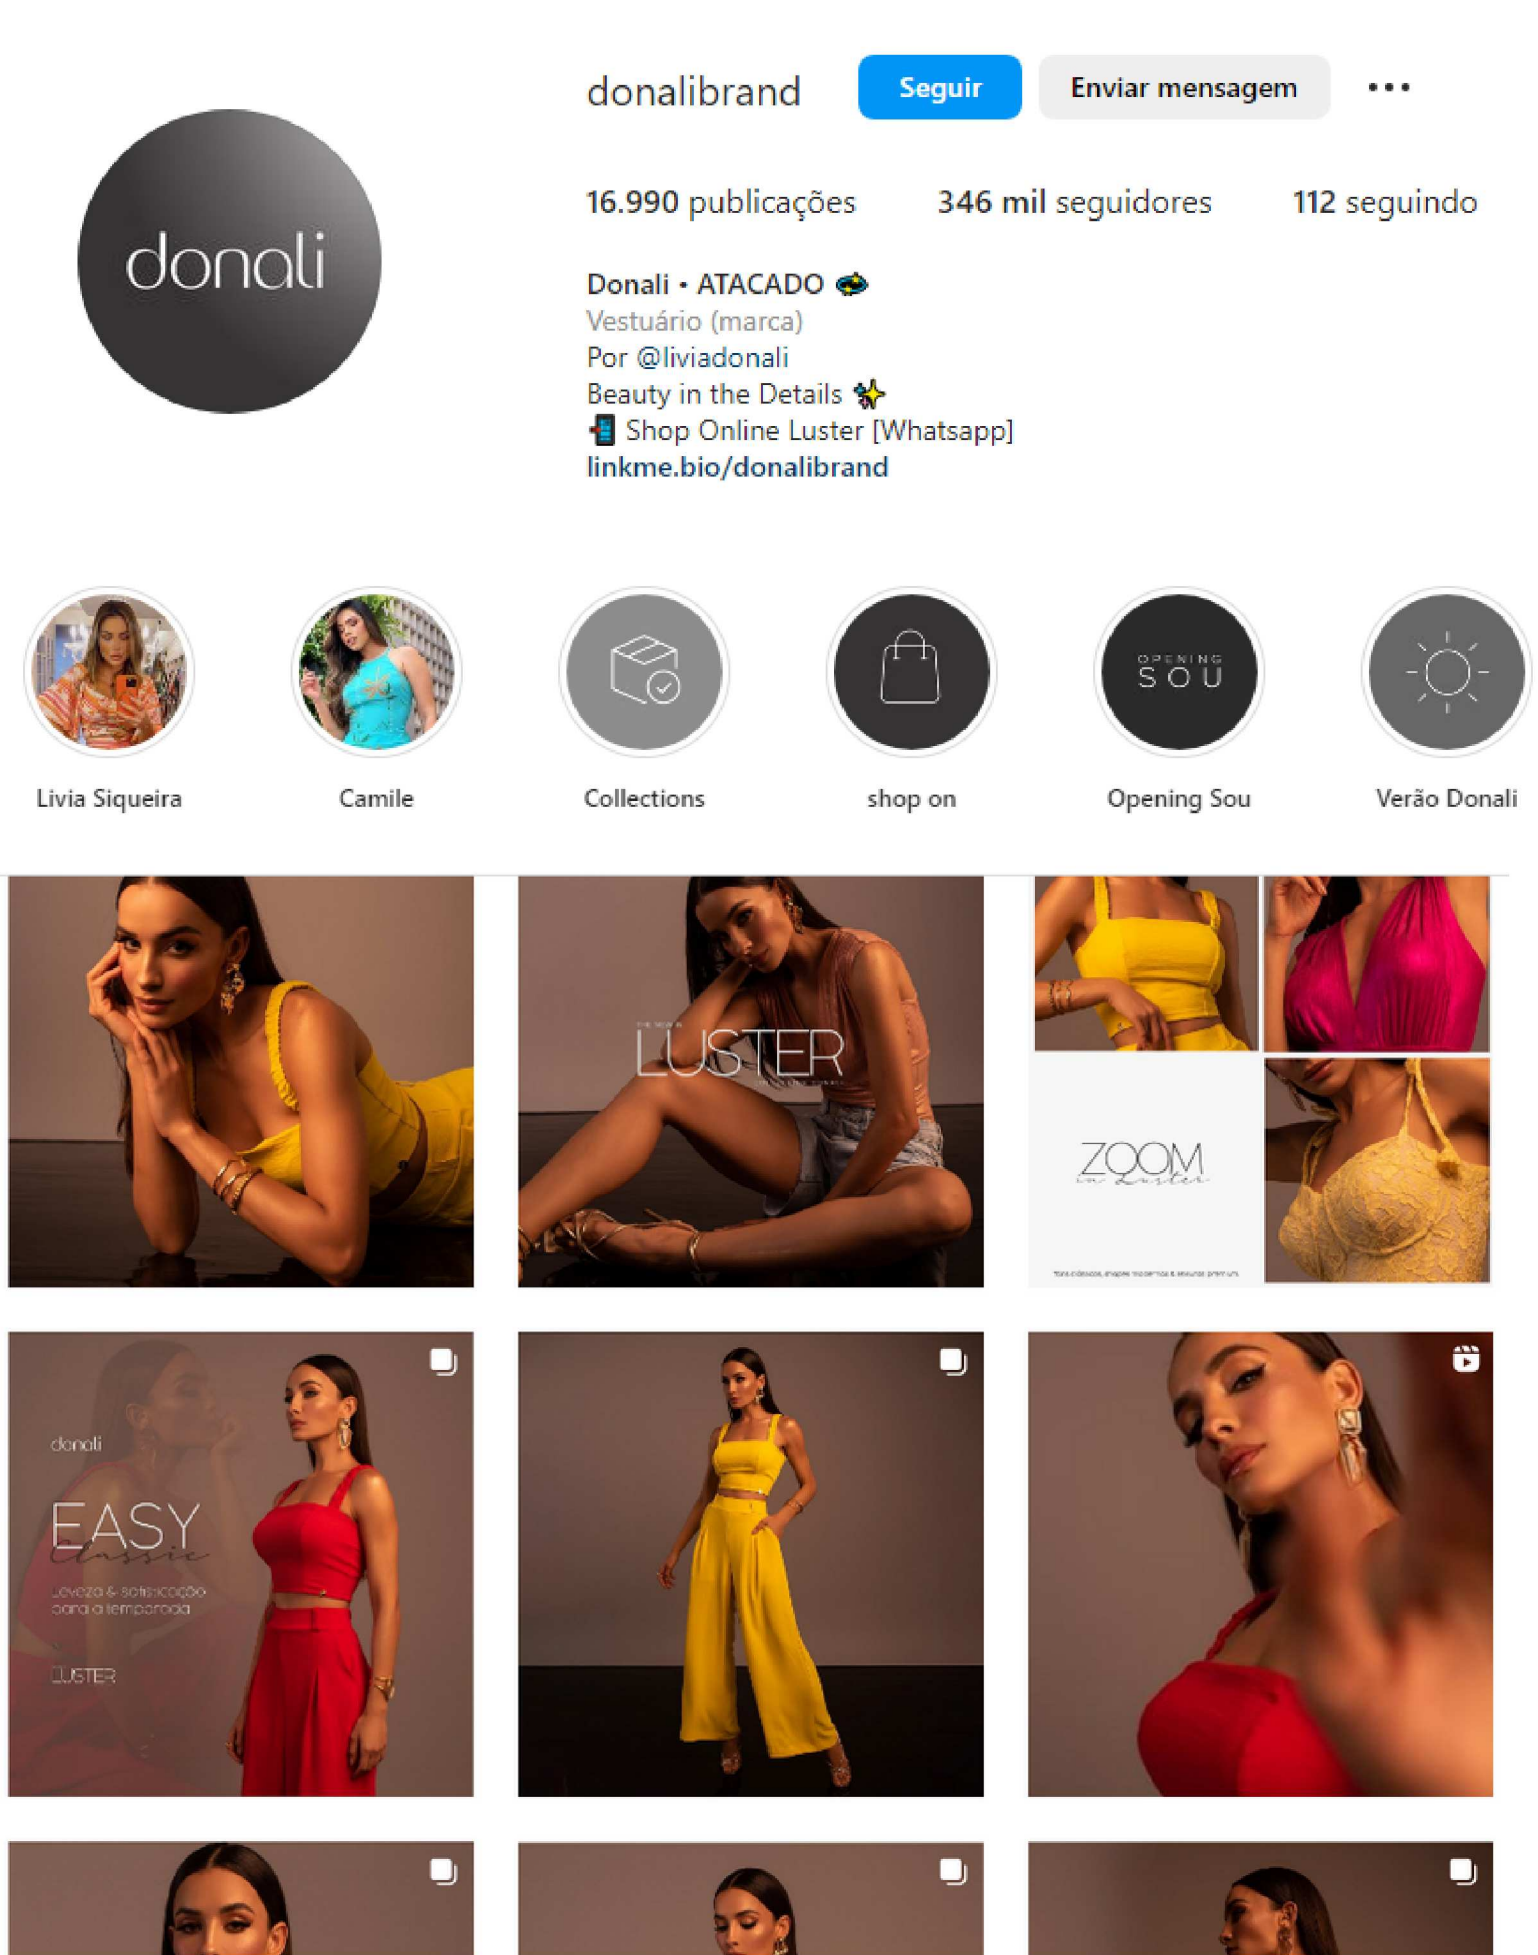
donalibrand Seguir Enviar mensagem •••

donali

16.990 publicações 346 mil seguidores 112 seguindo

Donali • ATACADO
Vestuário (marca)
Por @liviadonali
Beauty in the Details ✨
📲 Shop Online Luster [Whatsapp]
linkme.bio/donalibrand

OPENING SOU

Livia Siqueira Camile Collections shop on Opening Sou Verão Donali

LUSTER

ZOOM in Luster

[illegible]

donali
EASY classic
Leveza & sofisticação para a temporada
LUSTER